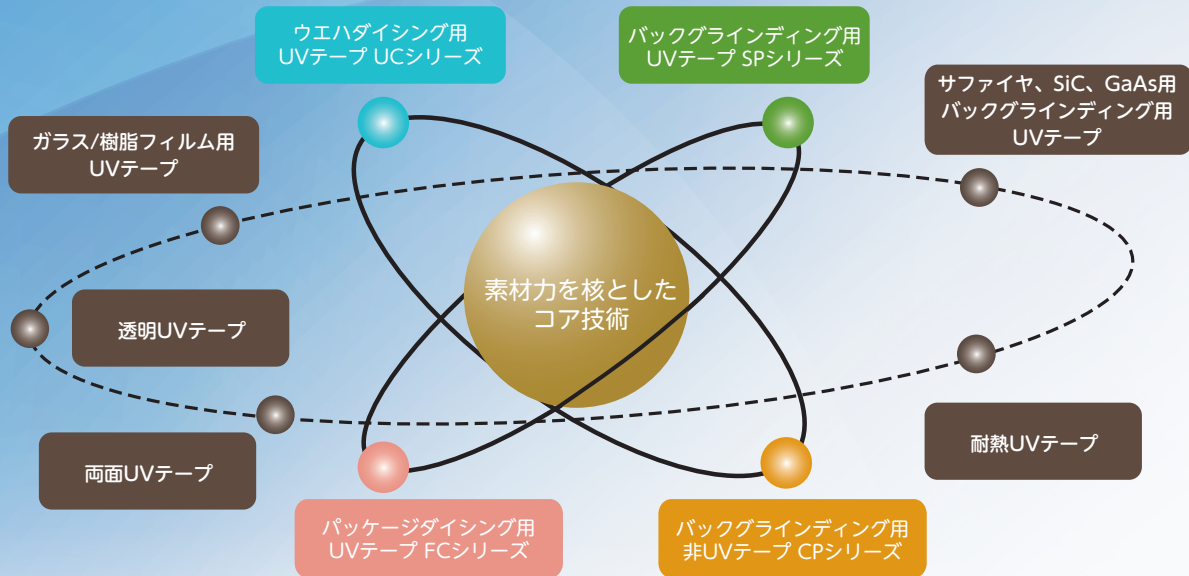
ウエハダイシング用
UVテープ UCシリーズ

バックグラインディング用
UVテープ SPシリーズ

サファイヤ、SiC、GaAs用
バックグラインディング用
UVテープ

ガラス/樹脂フィルム用
UVテープ

素材力を核とした
コア技術

透明UVテープ

耐熱UVテープ

両面UVテープ

パッケージダイシング用
UVテープ FCシリーズ

バックグラインディング用
非UVテープ CPシリーズ